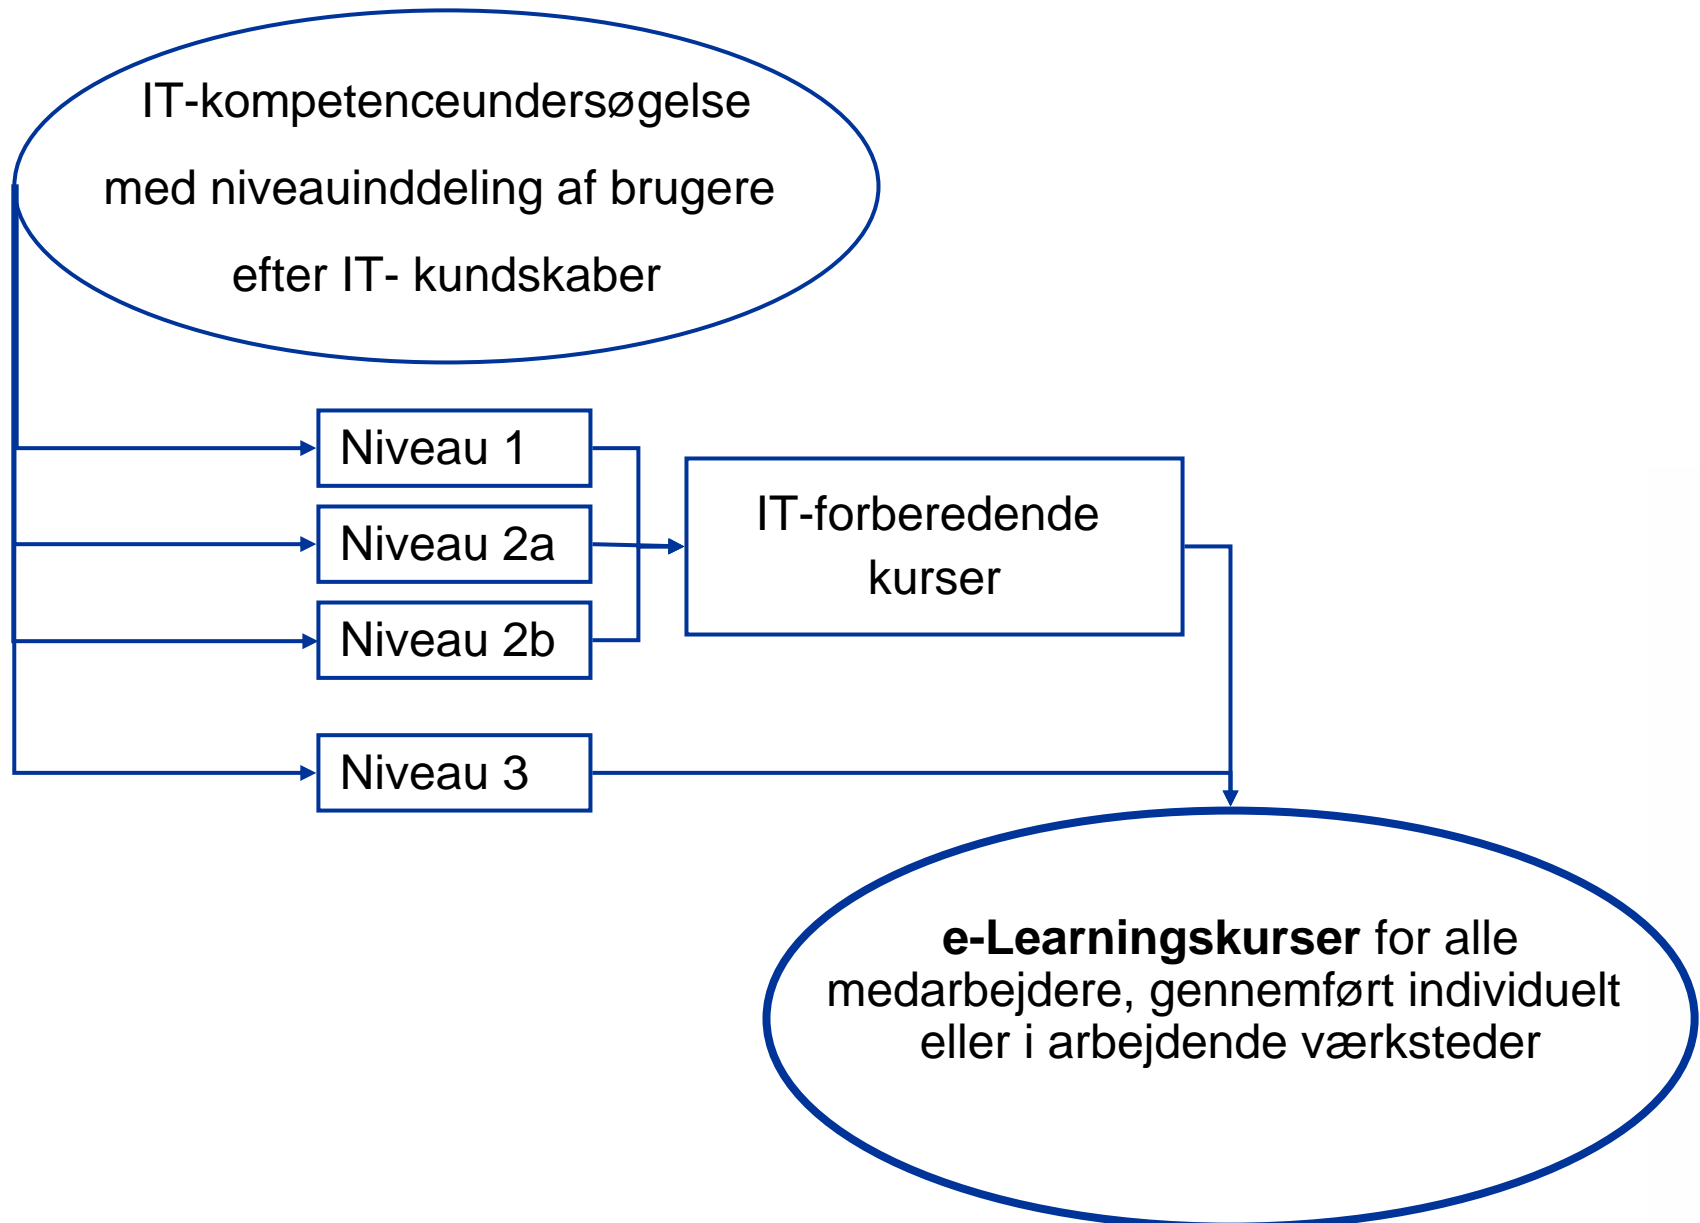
IT-kompetenceundersøgelse med niveauinddeling af brugere efter IT- kundskaber

Niveau 1

Niveau 2a

Niveau 2b

IT-forberedende kurser

Niveau 3

**e-Learningskurser** for alle medarbejdere, gennemført individuelt eller i arbejdende værksteder